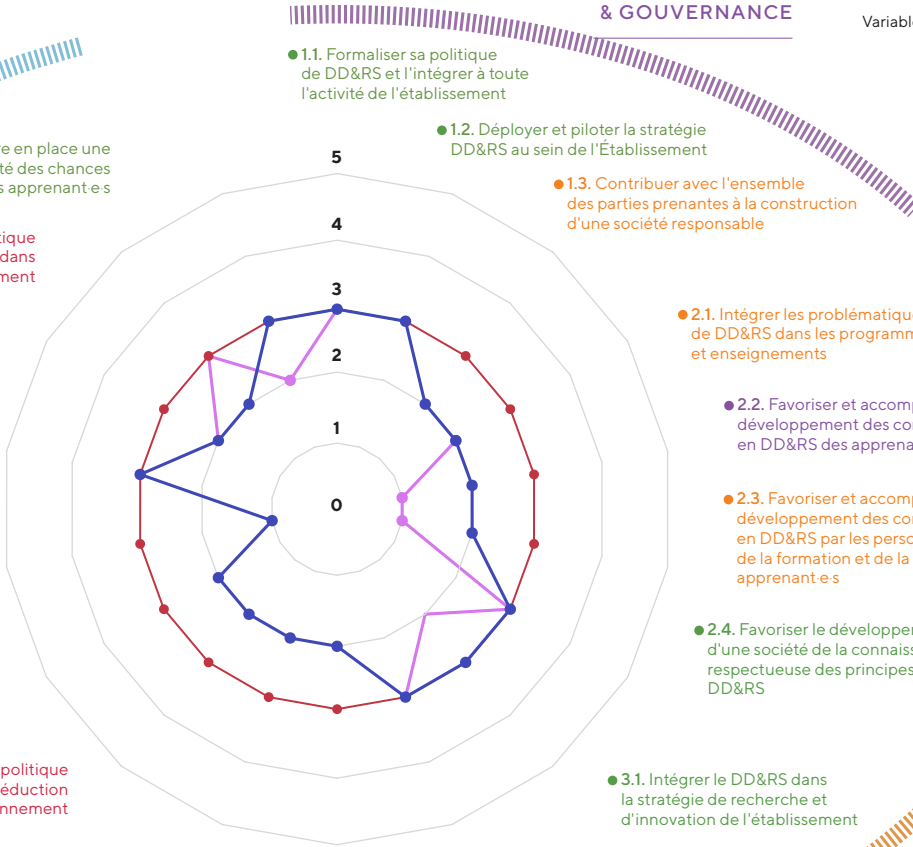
& GOUVERNANCE

Variabl

1.1. Formaliser sa politique de DD&RS et l'intégrer à toute l'activité de l'établissement

1.2. Déployer et piloter la stratégie DD&RS au sein de l'Établissement

1.3. Contribuer avec l'ensemble des parties prenantes à la construction d'une société responsable

e en place une
té des chances
s apprenant·e·s

tique
dans
ment

5
4
3
2
1
0

2.1. Intégrer les problématique de DD&RS dans les programm et enseignements

2.2. Favoriser et accomp développement des co en DD&RS des apprena

2.3. Favoriser et accomp développement des co en DD&RS par les perso de la formation et de la apprenant·e·s

2.4. Favoriser le développe d'une société de la connaiss respectueuse des principes DD&RS

politique
éduction
nnement

3.1. Intégrer le DD&RS dans la stratégie de recherche et d'innovation de l'établissement